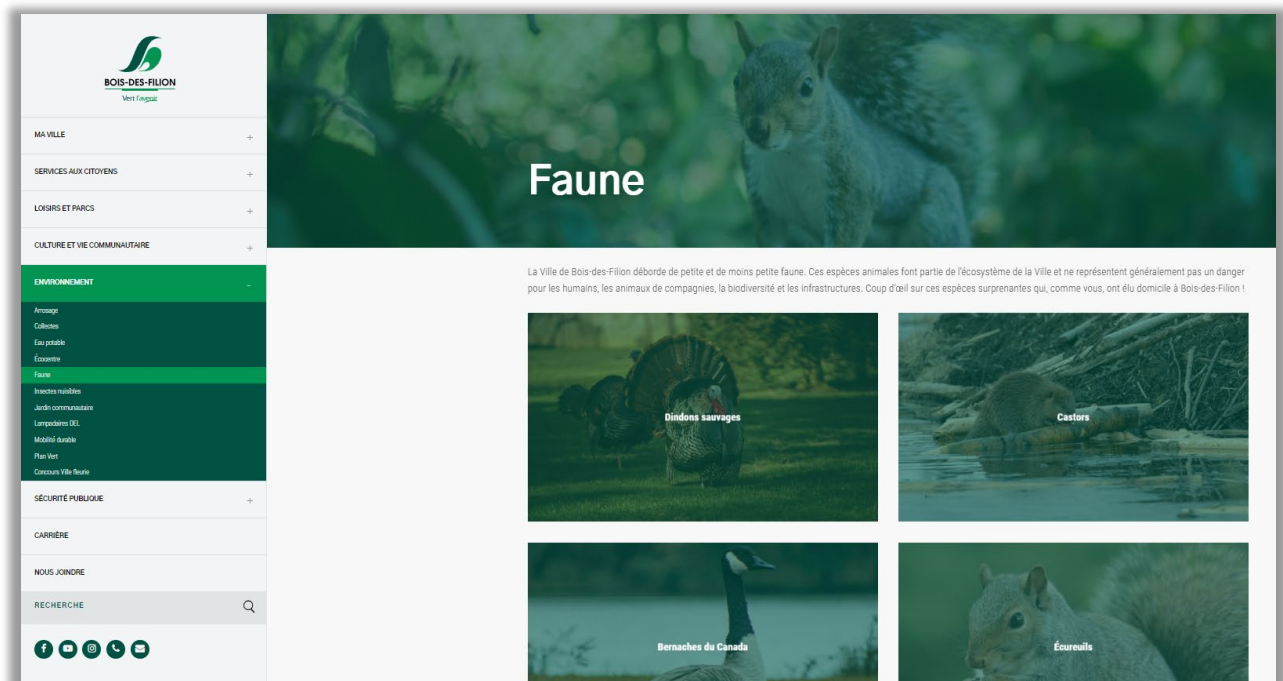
BOIS-DES-FILION
Vert l'avenir

MA VILLE +
SERVICES AUX CITOYENS +
LOISIRS ET PARCS +
CULTURE ET VIE COMMUNAUTAIRE +
ENVIRONNEMENT -
Arrosage
Collectes
Eau potable
Écocentre
Faune
Insectes nuisibles
Jardin communautaire
Lampadaires DEL
Mobilité durable
Plan Vert
Concours Ville fleurie
SÉCURITÉ PUBLIQUE +
CARRIÈRE
NOUS JOINDRE
RECHERCHE

Faune

La Ville de Bois-des-Filion déborde de petite et de moins petite faune. Ces espèces animales font partie de l'écosystème de la Ville et ne représentent généralement pas un danger pour les humains, les animaux de compagnies, la biodiversité et les infrastructures. Coup d'œil sur ces espèces surprenantes qui, comme vous, ont élu domicile à Bois-des-Filion !

Dindons sauvages
Castors
Bernaches du Canada
Écureuils